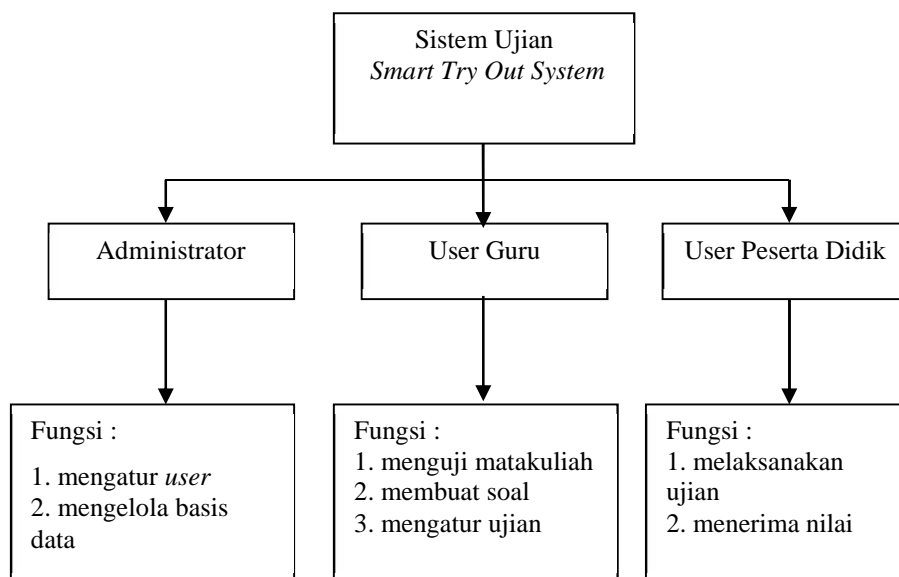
Sistem Ujian
*Smart Try Out System*

Administrator

User Guru

User Peserta Didik

Fungsi :
1. mengatur *user*
2. mengelola basis data

Fungsi :
1. menguji matakuliah
2. membuat soal
3. mengatur ujian

Fungsi :
1. melaksanakan ujian
2. menerima nilai